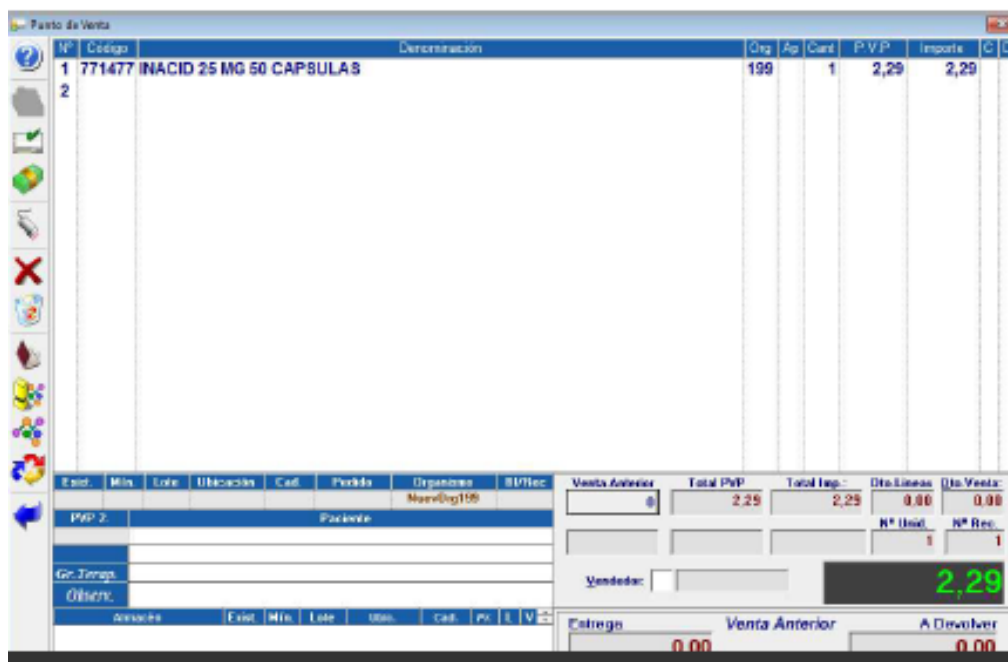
Punto de Venta

| Nº | Codigo | Denominación | Org | Ap | Cant | P.V.P. | Importe | C | D |
|---|---|---|---|---|---|---|---|---|---|
| 1 | 771477 | INACID 25 MG 50 CAPSULAS | 199 | | 1 | 2,29 | 2,29 | | |
| 2 | | | | | | | | | |

| Exist. | Min. | Lote | Ubicación | Cad. | Pedido | Organismo | Bl/Rec |
|---|---|---|---|---|---|---|---|
| | | | | | | NuevOrg199 | |

PVP 2: Paciente

Gr. Terap.

Observ.

| Almacén | Exist. | Min. | Lote | Ubic. | Cad. | PV. | L | V |
|---|---|---|---|---|---|---|---|---|

| Venta Anterior | Total PVP | Total Imp.: | Dto.Lineas | Dto.Venta: |
|---|---|---|---|---|
| 0 | 2,29 | 2,29 | 0,00 | 0,00 |

Nº Unid. 1

Nº Rec. 1

Vendedor:

2,29

Entrega 0,00

Venta Anterior

A Devolver 0,00